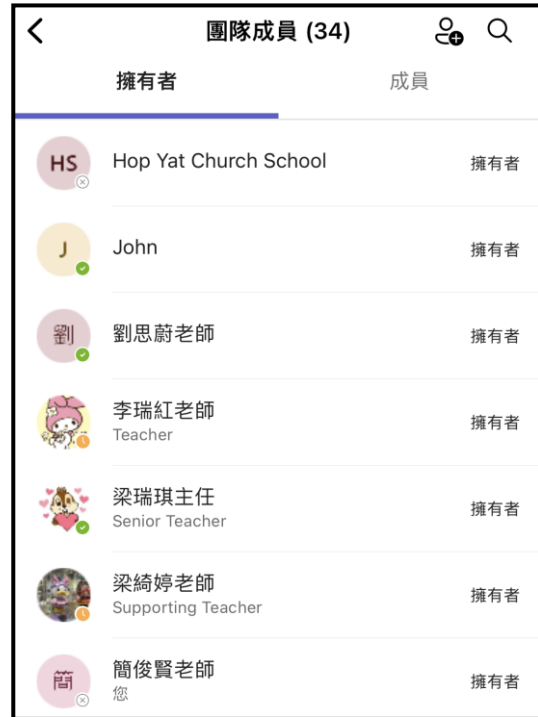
團隊成員 (34)

擁有者
成員

HS
Hop Yat Church School
擁有者

J
John
擁有者

劉
劉思蔚老師
擁有者

李瑞紅老師
Teacher
擁有者

梁瑞琪主任
Senior Teacher
擁有者

梁綺婷老師
Supporting Teacher
擁有者

簡
簡俊賢老師
您
擁有者